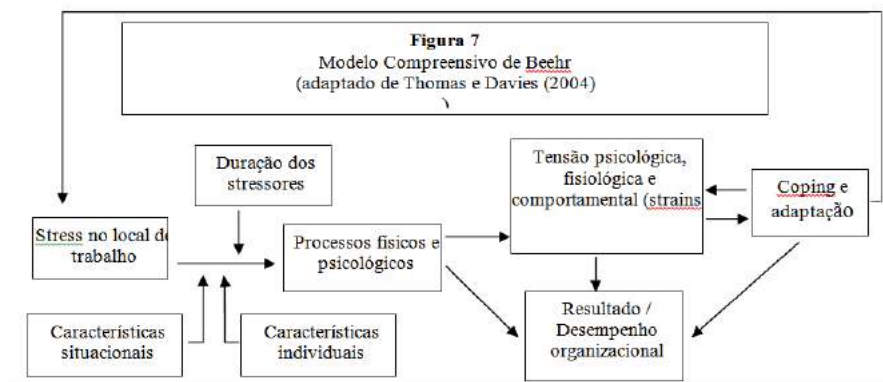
Figura 7
Modelo Compreensivo de Beehr
(adaptado de Thomas e Davies (2004)

Duração dos stressores

Tensão psicológica, fisiológica e comportamental (strains

Coping e adaptação

Stress no local de trabalho

Processos fisicos e psicológicos

Resultado / Desempenho organizacional

Características situacionais

Características individuais